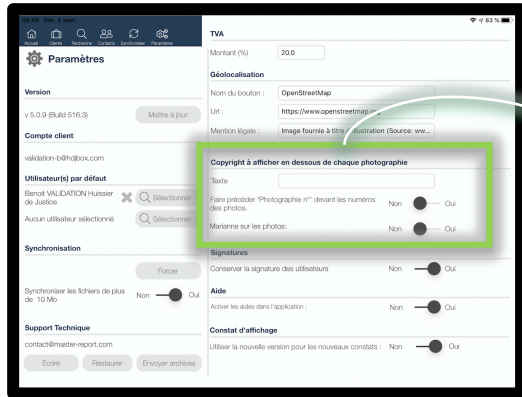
08:45 Mar. 2 sept.
83 %
Accueil Clients Recherche Contacts Synchroniser Paramètres
Paramètres

Version
v 5.0.9 (Build 516.3)
Mettre à jour

Compte client
validation-b@hdjbox.com

Utilisateur(s) par défaut
Benoit VALIDATION Huissier de Justice
Sélectionner
Aucun utilisateur sélectionné
Sélectionner

Synchronisation
Forcer
Synchroniser les fichiers de plus de 10 Mo
Non Oui

Support Technique
contact@master-report.com
Ecrire Restaurer Envoyer archives

TVA
Montant (%) 20.0

Géolocalisation
Nom du bouton : OpenStreetMap
Url : https://www.openstreetmap.o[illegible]
Mention légale : Image fournie à titre d'illustration (Source: ww...

Copyright à afficher en dessous de chaque photographie
Texte
Faire précéder "Photographie n°" devant les numéros des photos.
Non Oui
Marianne sur les photos:
Non Oui

Signatures
Conserver la signature des utilisateurs
Non Oui

Aide
Activer les aides dans l'application :
Non Oui

Constat d'affichage
Utiliser la nouvelle version pour les nouveaux constats :
Non Oui